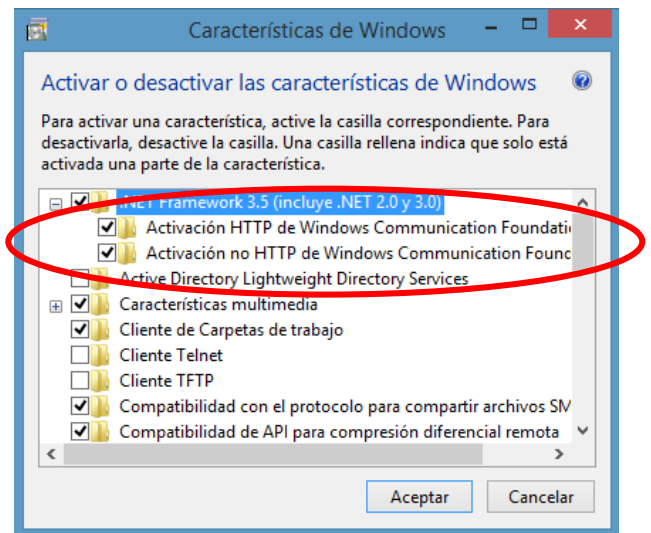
Características de Windows

Activar o desactivar las características de Windows

Para activar una característica, active la casilla correspondiente. Para desactivarla, desactive la casilla. Una casilla rellena indica que solo está activada una parte de la característica.

.NET Framework 3.5 (incluye .NET 2.0 y 3.0)
Activación HTTP de Windows Communication Foundati
Activación no HTTP de Windows Communication Found
Active Directory Lightweight Directory Services
Características multimedia
Cliente de Carpetas de trabajo
Cliente Telnet
Cliente TFTP
Compatibilidad con el protocolo para compartir archivos SM
Compatibilidad de API para compresión diferencial remota

Aceptar
Cancelar